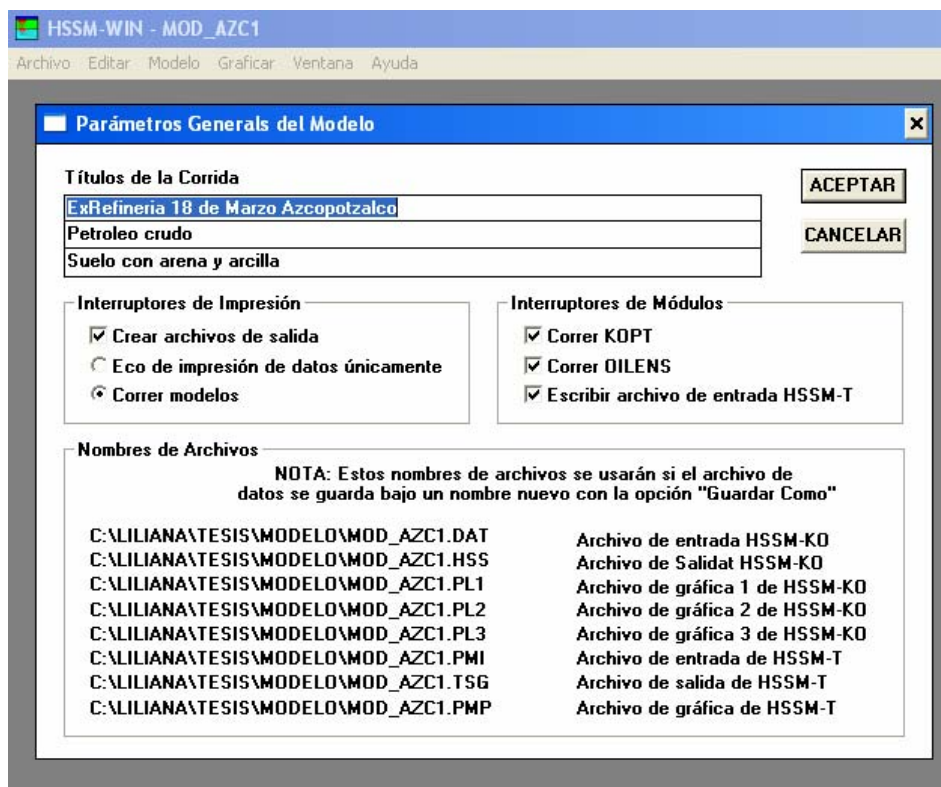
HSSM-WIN - MOD_AZC1

Archivo Editar Modelo Graficar Ventana Ayuda

Parámetros Generales del Modelo

×

Títulos de la Corrida

ExRefineria 18 de Marzo Azcopotzalco

Petroleo crudo

Suelo con arena y arcilla

ACEPTAR

CANCELAR

Interruptores de Impresión

Crear archivos de salida

Eco de impresión de datos únicamente

Correr modelos

Interruptores de Módulos

Correr KOPT

Correr OILENS

Escribir archivo de entrada HSSM-T

Nombres de Archivos

NOTA: Estos nombres de archivos se usarán si el archivo de datos se guarda bajo un nombre nuevo con la opción "Guardar Como"

| | |
|---|---|
| C:\LILIANA\TESIS\MODELO\MOD_AZC1.DAT | Archivo de entrada HSSM-KO |
| C:\LILIANA\TESIS\MODELO\MOD_AZC1.HSS | Archivo de Salidat HSSM-KO |
| C:\LILIANA\TESIS\MODELO\MOD_AZC1.PL1 | Archivo de gráfica 1 de HSSM-KO |
| C:\LILIANA\TESIS\MODELO\MOD_AZC1.PL2 | Archivo de gráfica 2 de HSSM-KO |
| C:\LILIANA\TESIS\MODELO\MOD_AZC1.PL3 | Archivo de gráfica 3 de HSSM-KO |
| C:\LILIANA\TESIS\MODELO\MOD_AZC1.PMI | Archivo de entrada de HSSM-T |
| C:\LILIANA\TESIS\MODELO\MOD_AZC1.TSG | Archivo de salida de HSSM-T |
| C:\LILIANA\TESIS\MODELO\MOD_AZC1.PMP | Archivo de gráfica de HSSM-T |